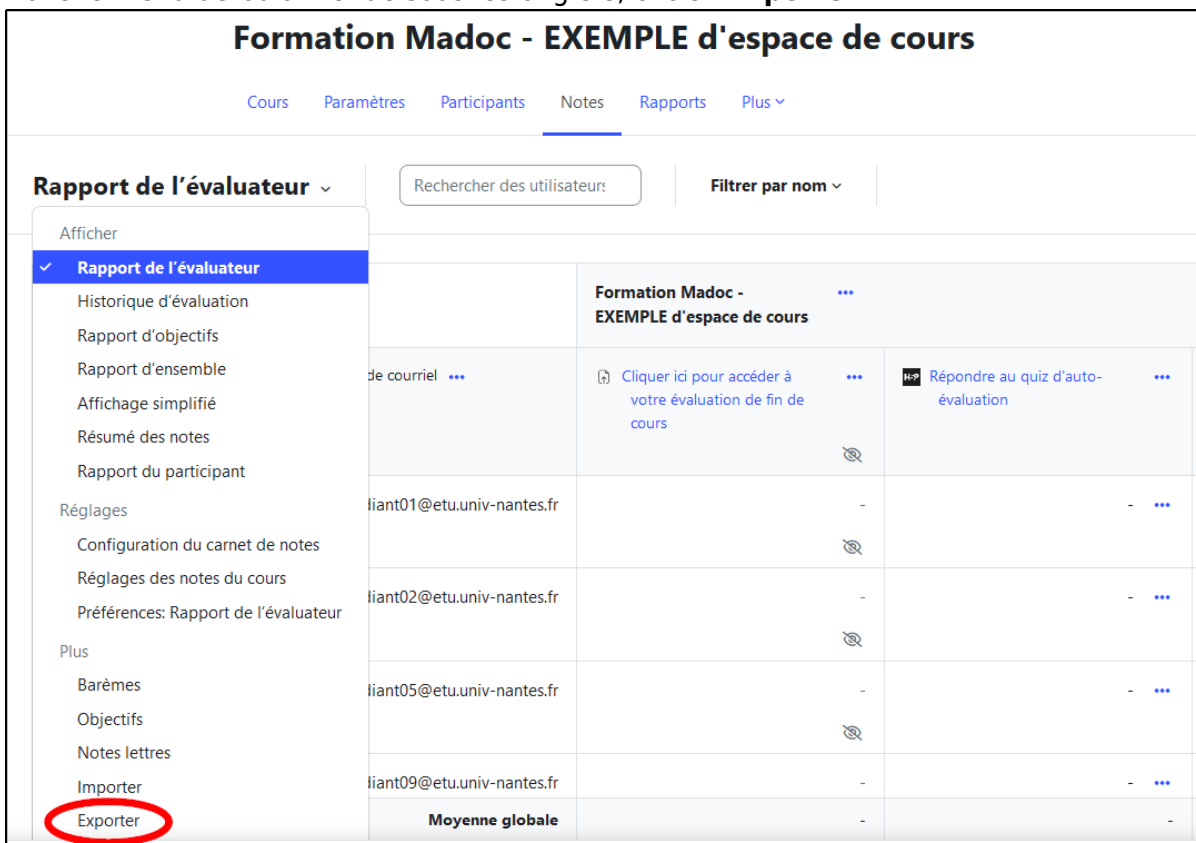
Formation Madoc - EXEMPLE d'espace de cours

Cours Paramètres Participants Notes Rapports Plus

Rapport de l'évaluateur

Rechercher des utilisateurs

Filtrer par nom

Afficher
Rapport de l'évaluateur
Historique d'évaluation
Rapport d'objectifs
Rapport d'ensemble
Affichage simplifié
Résumé des notes
Rapport du participant
Réglages
Configuration du carnet de notes
Réglages des notes du cours
Préférences: Rapport de l'évaluateur
Plus
Barèmes
Objectifs
Notes lettres
Importer
Exporter

| | Formation Madoc - EXEMPLE d'espace de cours | |
|---|---|---|
| de courriel | Cliquer ici pour accéder à votre évaluation de fin de cours | Répondre au quiz d'auto-évaluation |
| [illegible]diant01@etu.univ-nantes.fr | - | - |
| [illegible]diant02@etu.univ-nantes.fr | - | - |
| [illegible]diant05@etu.univ-nantes.fr | - | - |
| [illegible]diant09@etu.univ-nantes.fr | - | - |
| Moyenne globale | - | - |